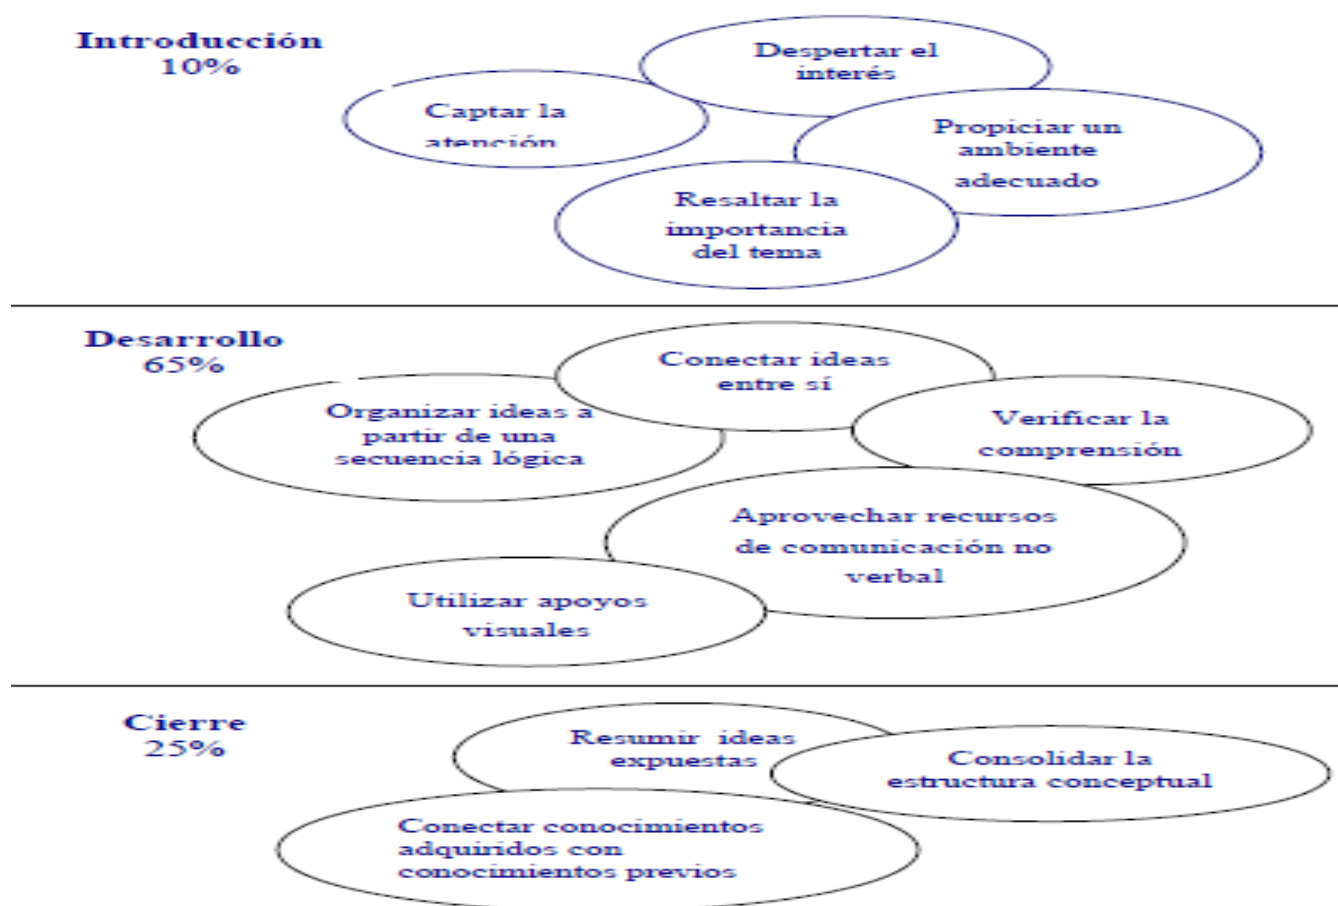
Introducción
10%

Despertar el interés

Captar la atención

Propiciar un ambiente adecuado

Resaltar la importancia del tema

Desarrollo
65%

Conectar ideas entre sí

Organizar ideas a partir de una secuencia lógica

Verificar la comprensión

Aprovechar recursos de comunicación no verbal

Utilizar apoyos visuales

Cierre
25%

Resumir ideas expuestas

Consolidar la estructura conceptual

Conectar conocimientos adquiridos con conocimientos previos